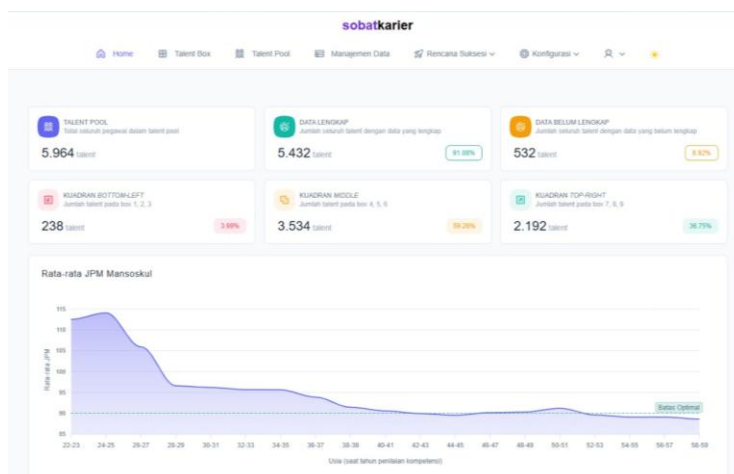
sobatkarier

Home | Talent Box | Talent Pool | Manajemen Data | Rencana Suksesi | Konfigurasi

TALENT POOL
Total seluruh pegawai dalam talent pool
5.964 talent

DATA LENGKAP
Jumlah seluruh talent dengan data yang lengkap
5.432 talent
91.08%

DATA BELUM LENGKAP
Jumlah seluruh talent dengan data yang belum lengkap
532 talent
8.92%

KUADRAN BOTTOM-LEFT
Jumlah talent pada box 1, 2, 3
238 talent
3.99%

KUADRAN MIDDLE
Jumlah talent pada box 4, 5, 6
3.534 talent
59.26%

KUADRAN TOP-RIGHT
Jumlah talent pada box 7, 8, 9
2.192 talent
36.75%

Rata-rata JPM Mansoskul

115
110
105
100
95
90
85
Rata-rata JPM

Batas Optimal

22-23 24-25 26-27 28-29 30-31 32-33 34-35 36-37 38-39 40-41 42-43 44-45 46-47 48-49 50-51 52-53 54-55 56-57 58-59
Usia (saat tahun penilaian kompetensi)